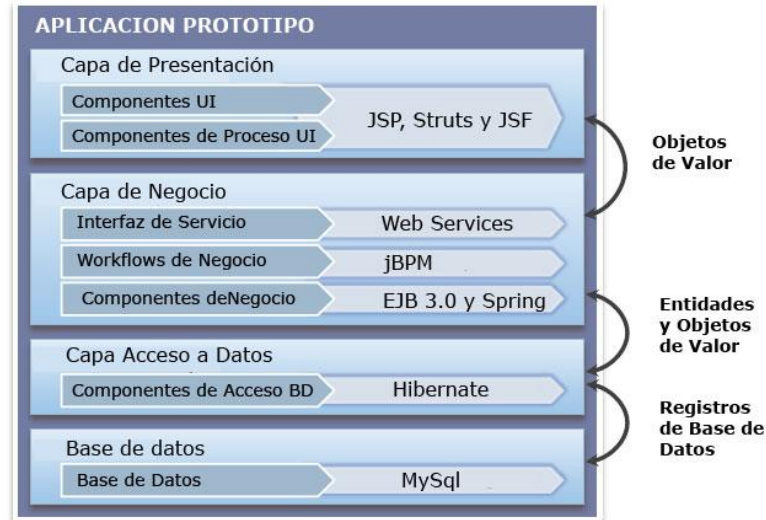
APLICACION PROTOTIPO

Capa de Presentación

Componentes UI

Componentes de Proceso UI

JSP, Struts y JSF

Objetos de Valor

Capa de Negocio

Interfaz de Servicio

Web Services

Workflows de Negocio

jBPM

Componentes deNegocio

EJB 3.0 y Spring

Entidades y Objetos de Valor

Capa Acceso a Datos

Componentes de Acceso BD

Hibernate

Registros de Base de Datos

Base de datos

Base de Datos

MySql